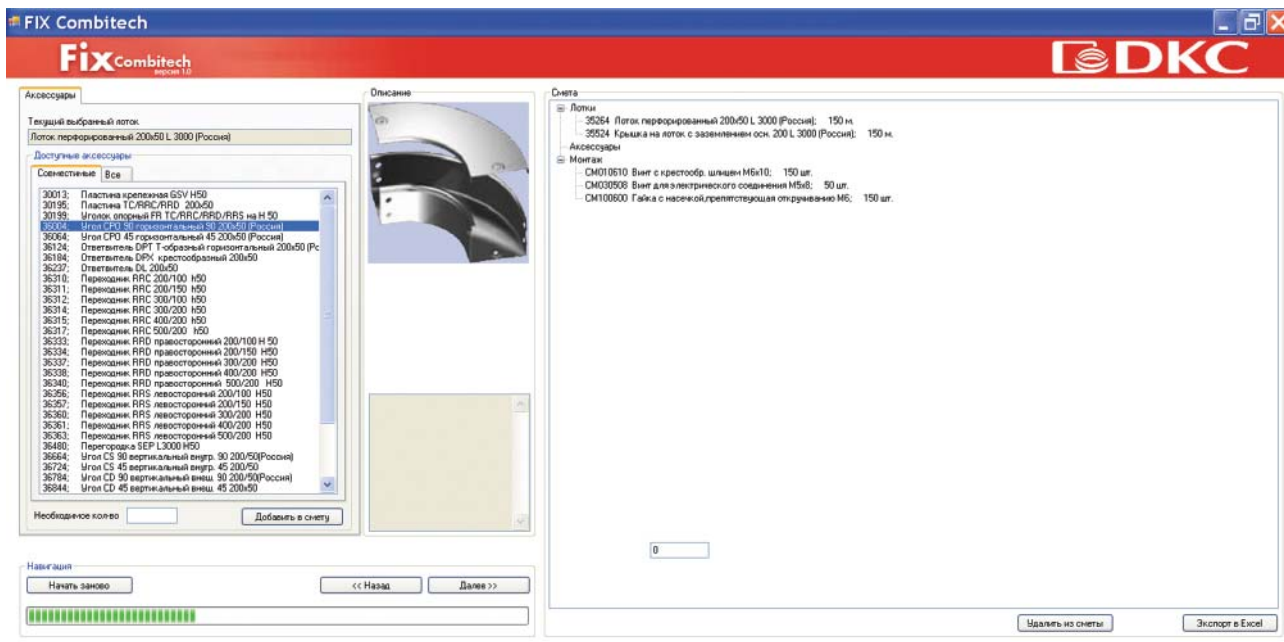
FIX Combitech

Fix Combitech версия 1.0

DKC

Аксессуары

Текущий выбранный лоток.

Лоток перфорированный 200x50 L 3000 (Россия)

Доступные аксессуары

Совместимые | Все

30013; Пластина крепежная GSV H50
30195; Пластина TC/RRC/RRD 200x50
30199; Уголок опорный FR TC/RRC/RRD/RRS на H 50
36004; Угол CPO 90 горизонтальный 90 200x50 (Россия)
36064; Угол CPO 45 горизонтальный 45 200x50 (Россия)
36124; Ответвитель DPT Т-образный горизонтальный 200x50 (Рс
36184; Ответвитель DPX крестообразный 200x50
36237; Ответвитель DL 200x50
36310; Переходник RRC 200/100 h50
36311; Переходник RRC 200/150 h50
36312; Переходник RRC 300/100 h50
36314; Переходник RRC 300/200 h50
36315; Переходник RRC 400/200 h50
36317; Переходник RRC 500/200 h50
36333; Переходник RRD правосторонний 200/100 Н 50
36334; Переходник RRD правосторонний 200/150 H50
36337; Переходник RRD правосторонний 300/200 H50
36338; Переходник RRD правосторонний 400/200 H50
36340; Переходник RRD правосторонний 500/200 H50
36356; Переходник RRS левосторонний 200/100 H50
36357; Переходник RRS левосторонний 200/150 H50
36360; Переходник RRS левосторонний 300/200 H50
36361; Переходник RRS левосторонний 400/200 H50
36363; Переходник RRS левосторонний 500/200 H50
36480; Перегородка SEP L3000 H50
36664; Угол CS 90 вертикальный внутр. 90 200/50(Россия)
36724; Угол CS 45 вертикальный внутр. 45 200/50
36784; Угол CD 90 вертикальный внеш. 90 200/50(Россия)
36844; Угол CD 45 вертикальный внеш. 45 200x50

Необходимое кол-во

Добавить в смету

Описание

Смета

Лотки
35264 Лоток перфорированный 200x50 L 3000 (Россия); 150 м.
35524 Крышка на лоток с заземлением осн. 200 L 3000 (Россия); 150 м.
Аксессуары
Монтаж
CM010610 Винт с крестообр. шлицем М6х10; 150 шт.
CM030508 Винт для электрического соединения М5х8; 50 шт.
CM100600 Гайка с насечкой,препятствующая откручиванию М6; 150 шт.

0

Навигация

Начать заново

<< Назад

Далее >>

Удалить из сметы

Экспорт в Excel